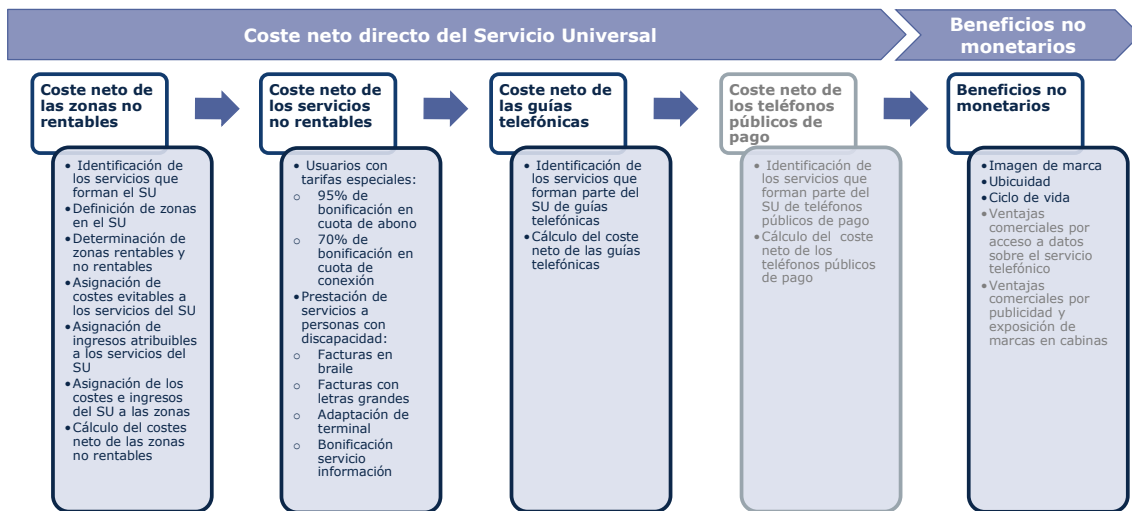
Coste neto directo del Servicio Universal

Beneficios no monetarios

Coste neto de las zonas no rentables

• Identificación de los servicios que forman el SU
• Definición de zonas en el SU
• Determinación de zonas rentables y no rentables
• Asignación de costes evitables a los servicios del SU
• Asignación de ingresos atribuibles a los servicios del SU
• Asignación de los costes e ingresos del SU a las zonas
• Cálculo del costes neto de las zonas no rentables

Coste neto de los servicios no rentables

• Usuarios con tarifas especiales:
○ 95% de bonificación en cuota de abono
○ 70% de bonificación en cuota de conexión
• Prestación de servicios a personas con discapacidad:
○ Facturas en braile
○ Facturas con letras grandes
○ Adaptación de terminal
○ Bonificación servicio información

Coste neto de las guías telefónicas

• Identificación de los servicios que forman parte del SU de guías telefónicas
• Cálculo del coste neto de las guías telefónicas

Coste neto de los teléfonos públicos de pago

• Identificación de los servicios que forman parte del SU de teléfonos públicos de pago
• Cálculo del coste neto de los teléfonos públicos de pago

Beneficios no monetarios

• Imagen de marca
• Ubicuidad
• Ciclo de vida
• Ventajas comerciales por acceso a datos sobre el servicio telefónico
• Ventajas comerciales por publicidad y exposición de marcas en cabinas